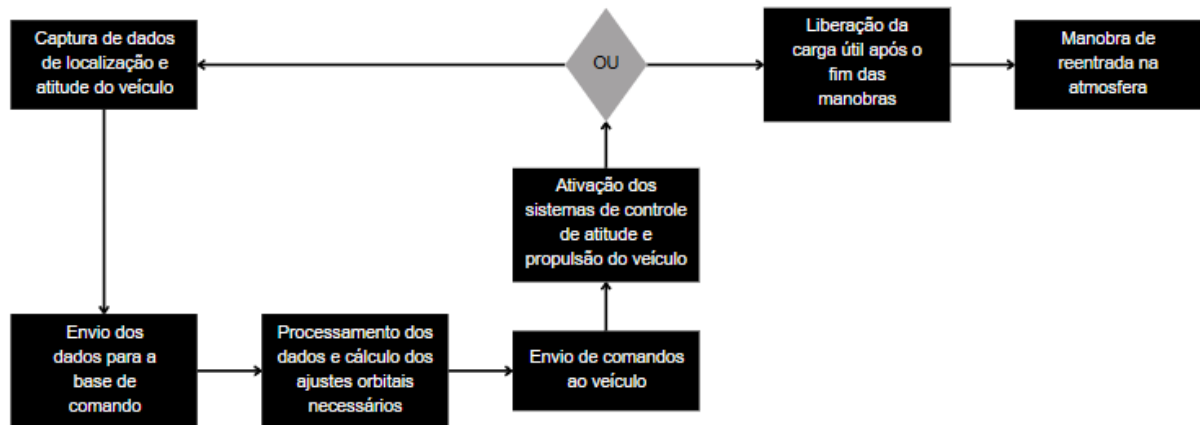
Captura de dados de localização e atitude do veículo

OU

Liberação da carga útil após o fim das manobras

Manobra de reentrada na atmosfera

Ativação dos sistemas de controle de atitude e propulsão do veículo

Envio dos dados para a base de comando

Processamento dos dados e cálculo dos ajustes orbitais necessários

Envio de comandos ao veículo